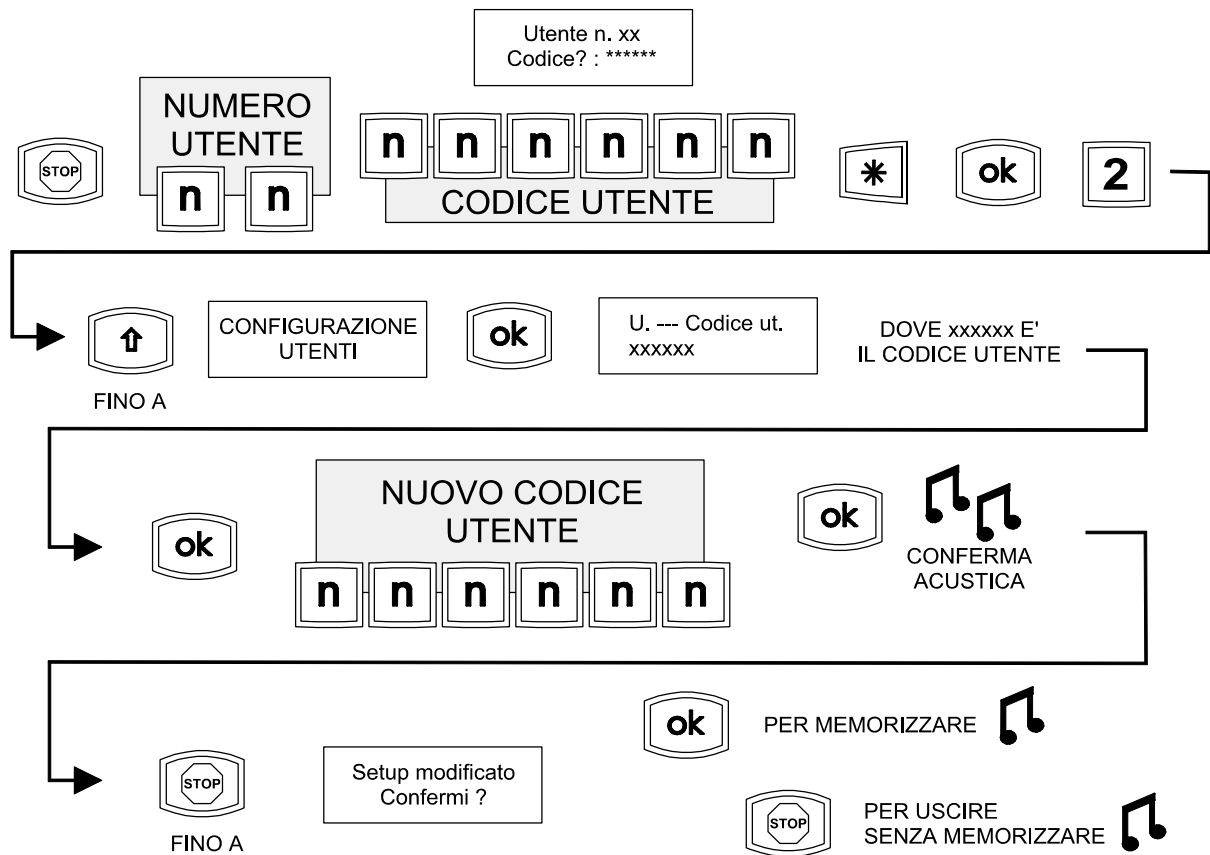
Utente n. xx
Codice? : ******

STOP

NUMERO UTENTE

n n

n n n n n n

CODICE UTENTE

*

ok

2

⇧

FINO A

CONFIGURAZIONE UTENTI

ok

U. --- Codice ut. xxxxxx

DOVE xxxxxx E' IL CODICE UTENTE

ok

NUOVO CODICE UTENTE

n n n n n n

ok

CONFERMA ACUSTICA

STOP

FINO A

Setup modificato Confermi ?

ok

PER MEMORIZZARE

STOP

PER USCIRE SENZA MEMORIZZARE